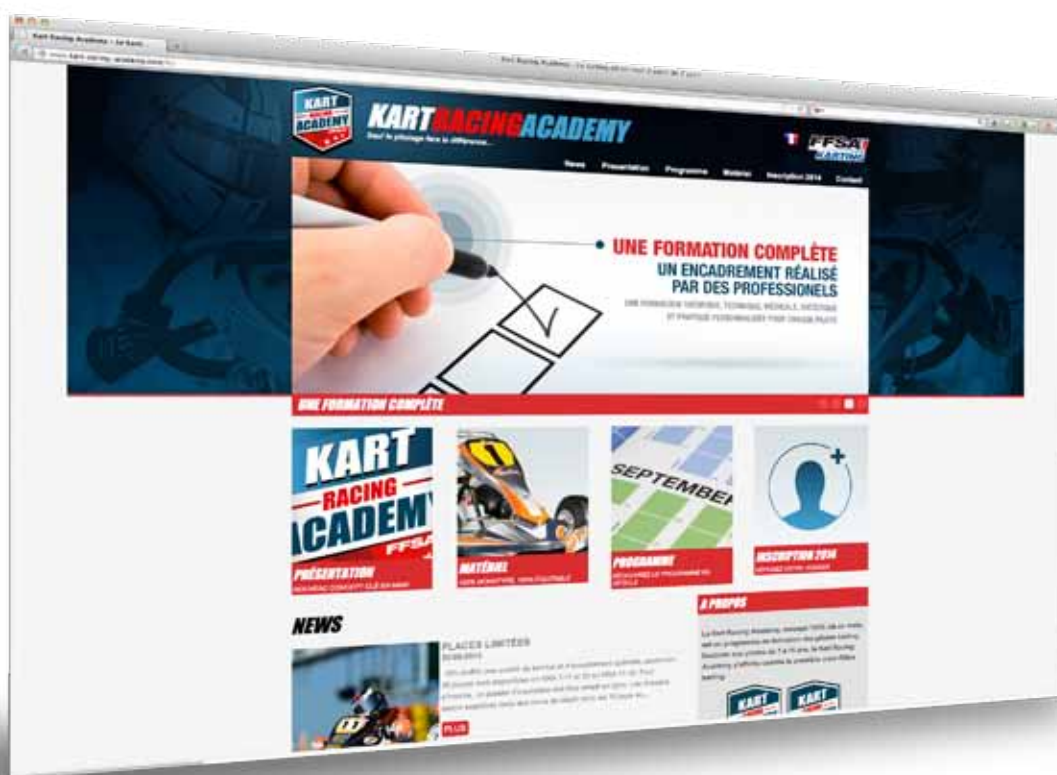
Kart Racing Academy – Le kart... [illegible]

www.kart-racing-academy.com/fr/

KART RACING ACADEMY

KARTRACINGACADEMY

Seul le pilotage fera la différence...

FFSA KARTING

News Présentation Programme Matériel Inscription 2014 Contact

UNE FORMATION COMPLÈTE

UN ENCADREMENT RÉALISÉ PAR DES PROFESSIONELS

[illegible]

UNE FORMATION COMPLÈTE

KART RACING ACADEMY FFSA

PRÉSENTATION

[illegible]

MATÉRIEL

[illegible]

SEPTEMBER

PROGRAMME

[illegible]

INSCRIPTION 2014

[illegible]

A PROPOS

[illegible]

NEWS

PLACES LIMITÉES

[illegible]

PLUS

KART

KART